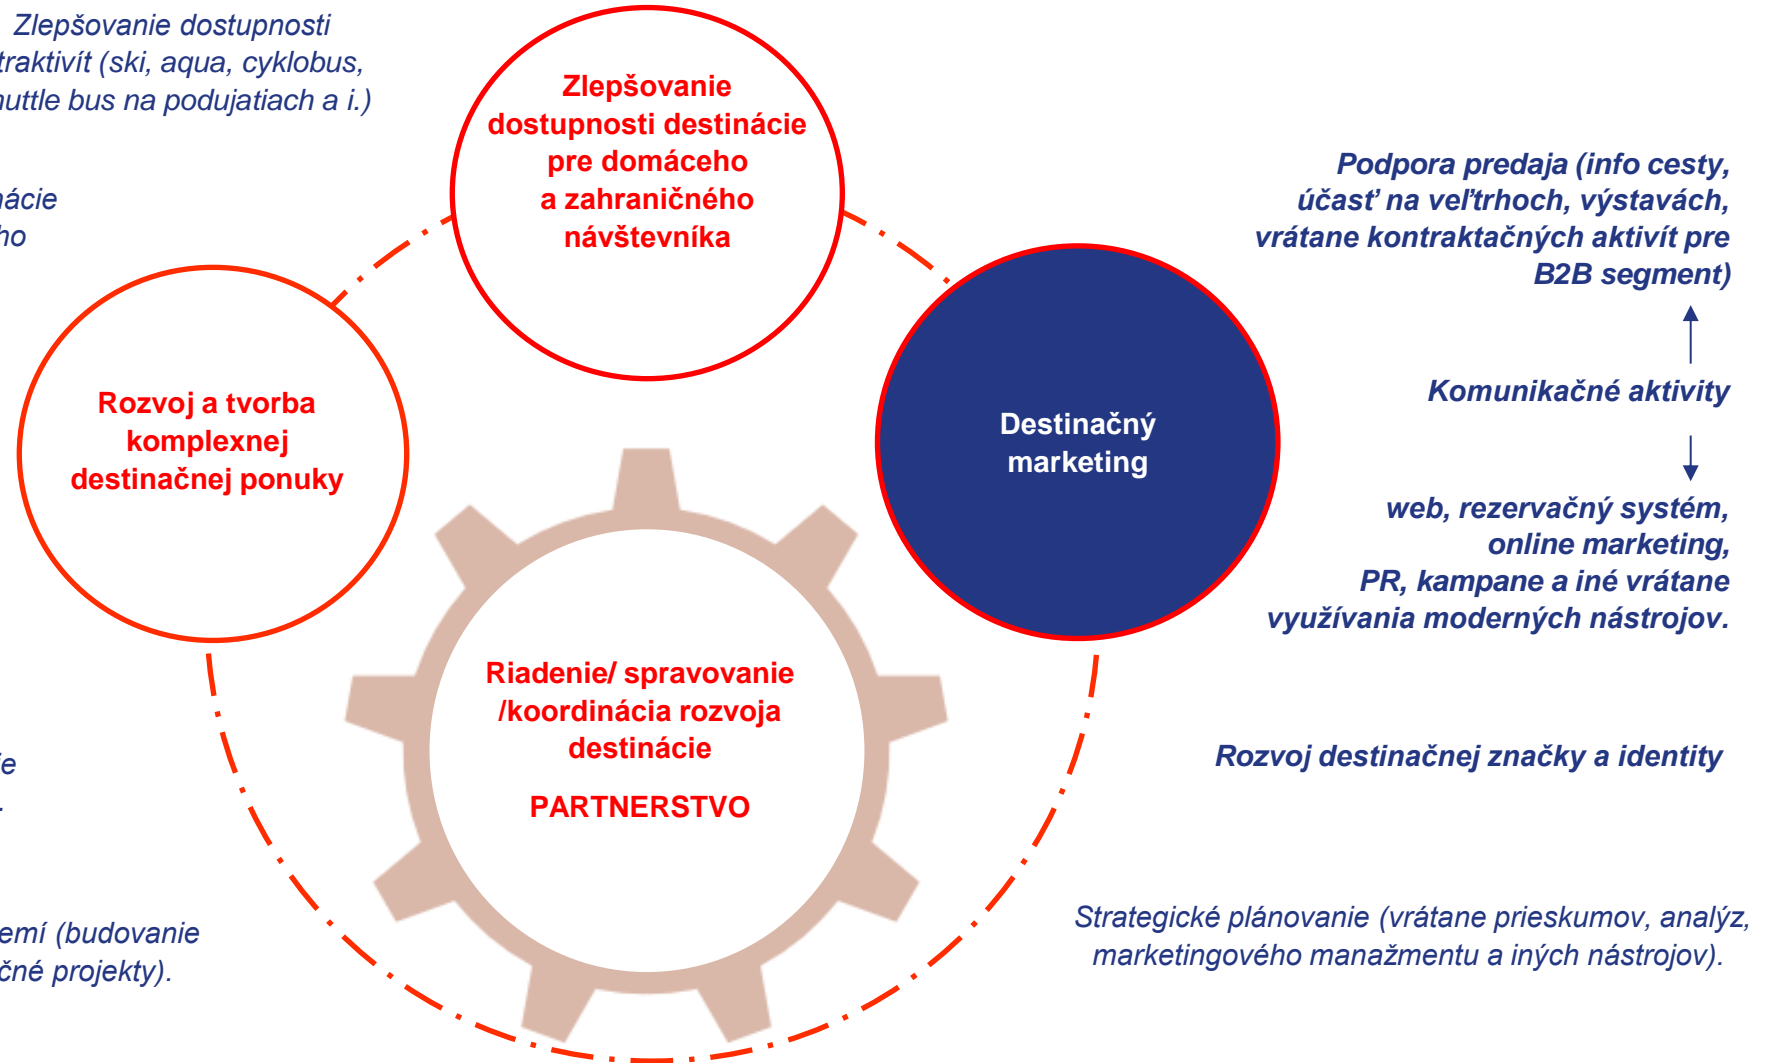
Zlepšovanie dostupnosti
traktivít (ski, aqua, cyklobus,
huttle bus na podujatiach a i.)

ácie
ho

Zlepšovanie dostupnosti destinácie pre domáceho a zahraničného návštevníka

Rozvoj a tvorba komplexnej destinačnej ponuky

Destinačný marketing

Riadenie/ spravovanie /koordinácia rozvoja destinácie

PARTNERSTVO

Podpora predaja (info cesty, účasť na veľtrhoch, výstavách, vrátane kontraktačných aktivít pre B2B segment)

Komunikačné aktivity

web, rezervačný systém, online marketing, PR, kampane a iné vrátane využívania moderných nástrojov.

Rozvoj destinačnej značky a identity

Strategické plánovanie (vrátane prieskumov, analýz, marketingového manažmentu a iných nástrojov).

ie
.

emí (budovanie
čné projekty).